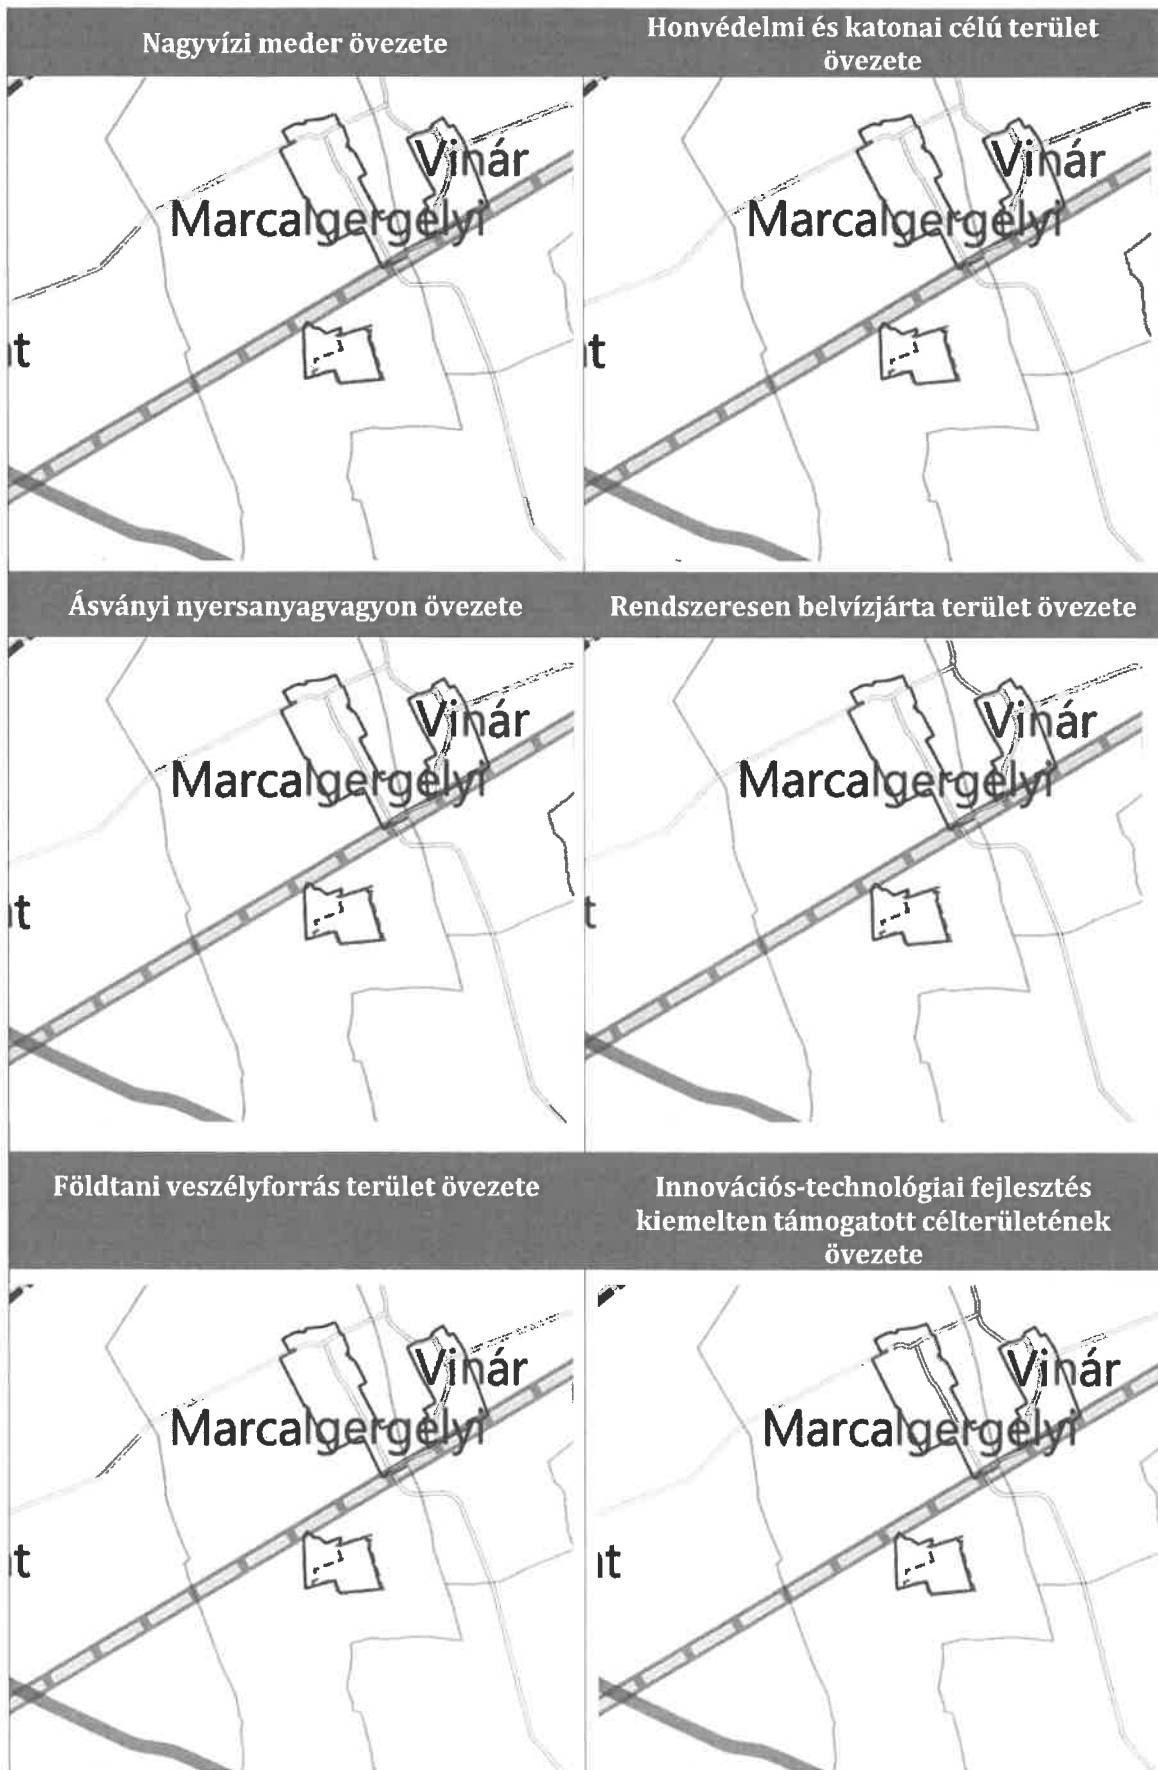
Nagyvízi meder övezete

Vinár
Marcalgergelyi
t

Honvédelmi és katonai célú terület övezete

Vinár
Marcalgergelyi
t

Ásványi nyersanyagvagyon övezete

Vinár
Marcalgergelyi
t

Rendszeresen belvízjárta terület övezete

Vinár
Marcalgergelyi
t

Földtani veszélyforrás terület övezete

Vinár
Marcalgergelyi
t

Innovációs-technológiai fejlesztés kiemelten támogatott célterületének övezete

Vinár
Marcalgergelyi
t